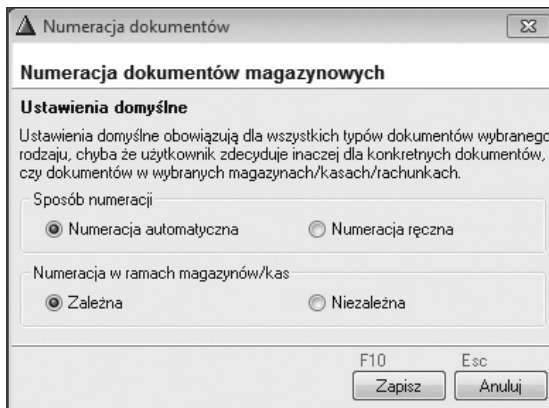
Numeracja dokumentów

Numeracja dokumentów magazynowych

Ustawienia domyślne

Ustawienia domyślne obowiązują dla wszystkich typów dokumentów wybranego rodzaju, chyba że użytkownik zdecyduje inaczej dla konkretnych dokumentów, czy dokumentów w wybranych magazynach/kasach/rachunkach.

Sposób numeracji

Numeracja automatyczna

Numeracja ręczna

Numeracja w ramach magazynów/kas

Zależna

Niezależna

F10

Esc

Zapisz

Anuluj